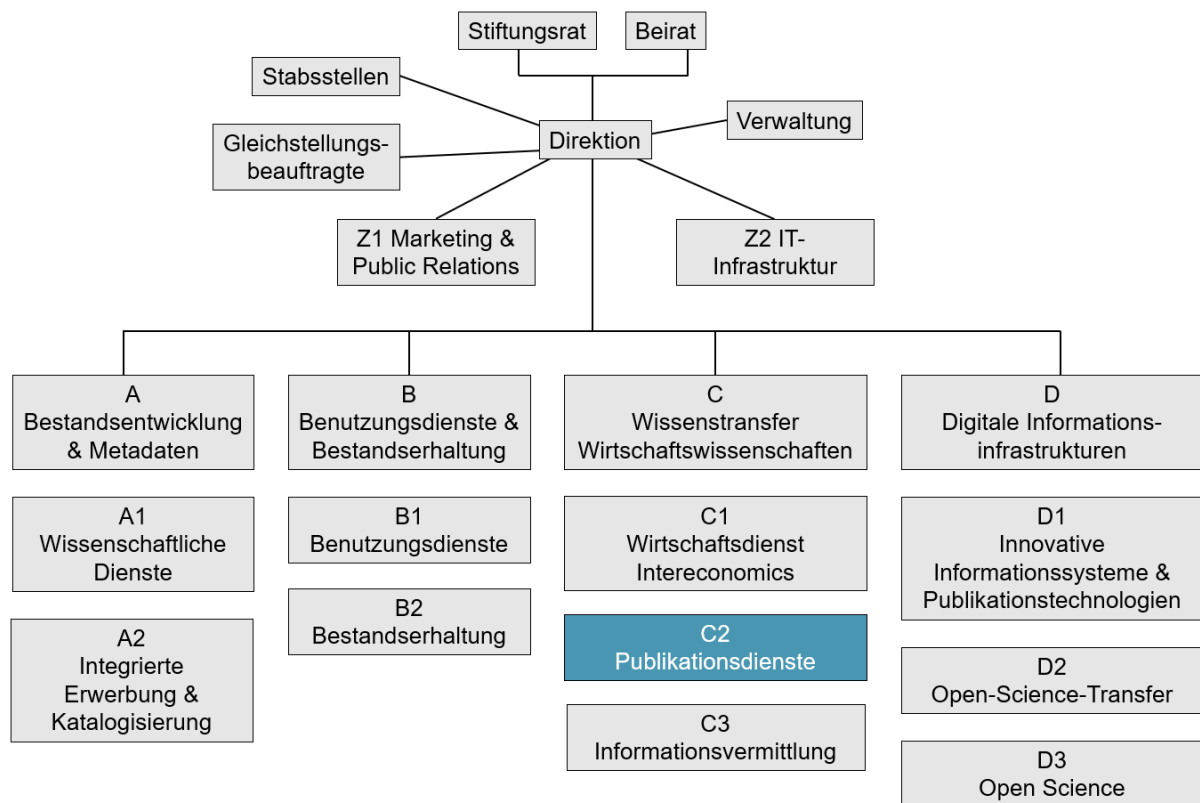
Stiftungsrat

Beirat

Stabsstellen

Direktion

Verwaltung

Gleichstellungsbeauftragte

Z1 Marketing & Public Relations

Z2 IT-Infrastruktur

A
Bestandsentwicklung & Metadaten

A1
Wissenschaftliche Dienste

A2
Integrierte Erwerbung & Katalogisierung

B
Benutzungsdienste & Bestandserhaltung

B1
Benutzungsdienste

B2
Bestandserhaltung

C
Wissenstransfer Wirtschaftswissenschaften

C1
Wirtschaftsdienst Intereconomics

C2
Publikationsdienste

C3
Informationsvermittlung

D
Digitale Informationsinfrastrukturen

D1
Innovative Informationssysteme & Publikationstechnologien

D2
Open-Science-Transfer

D3
Open Science